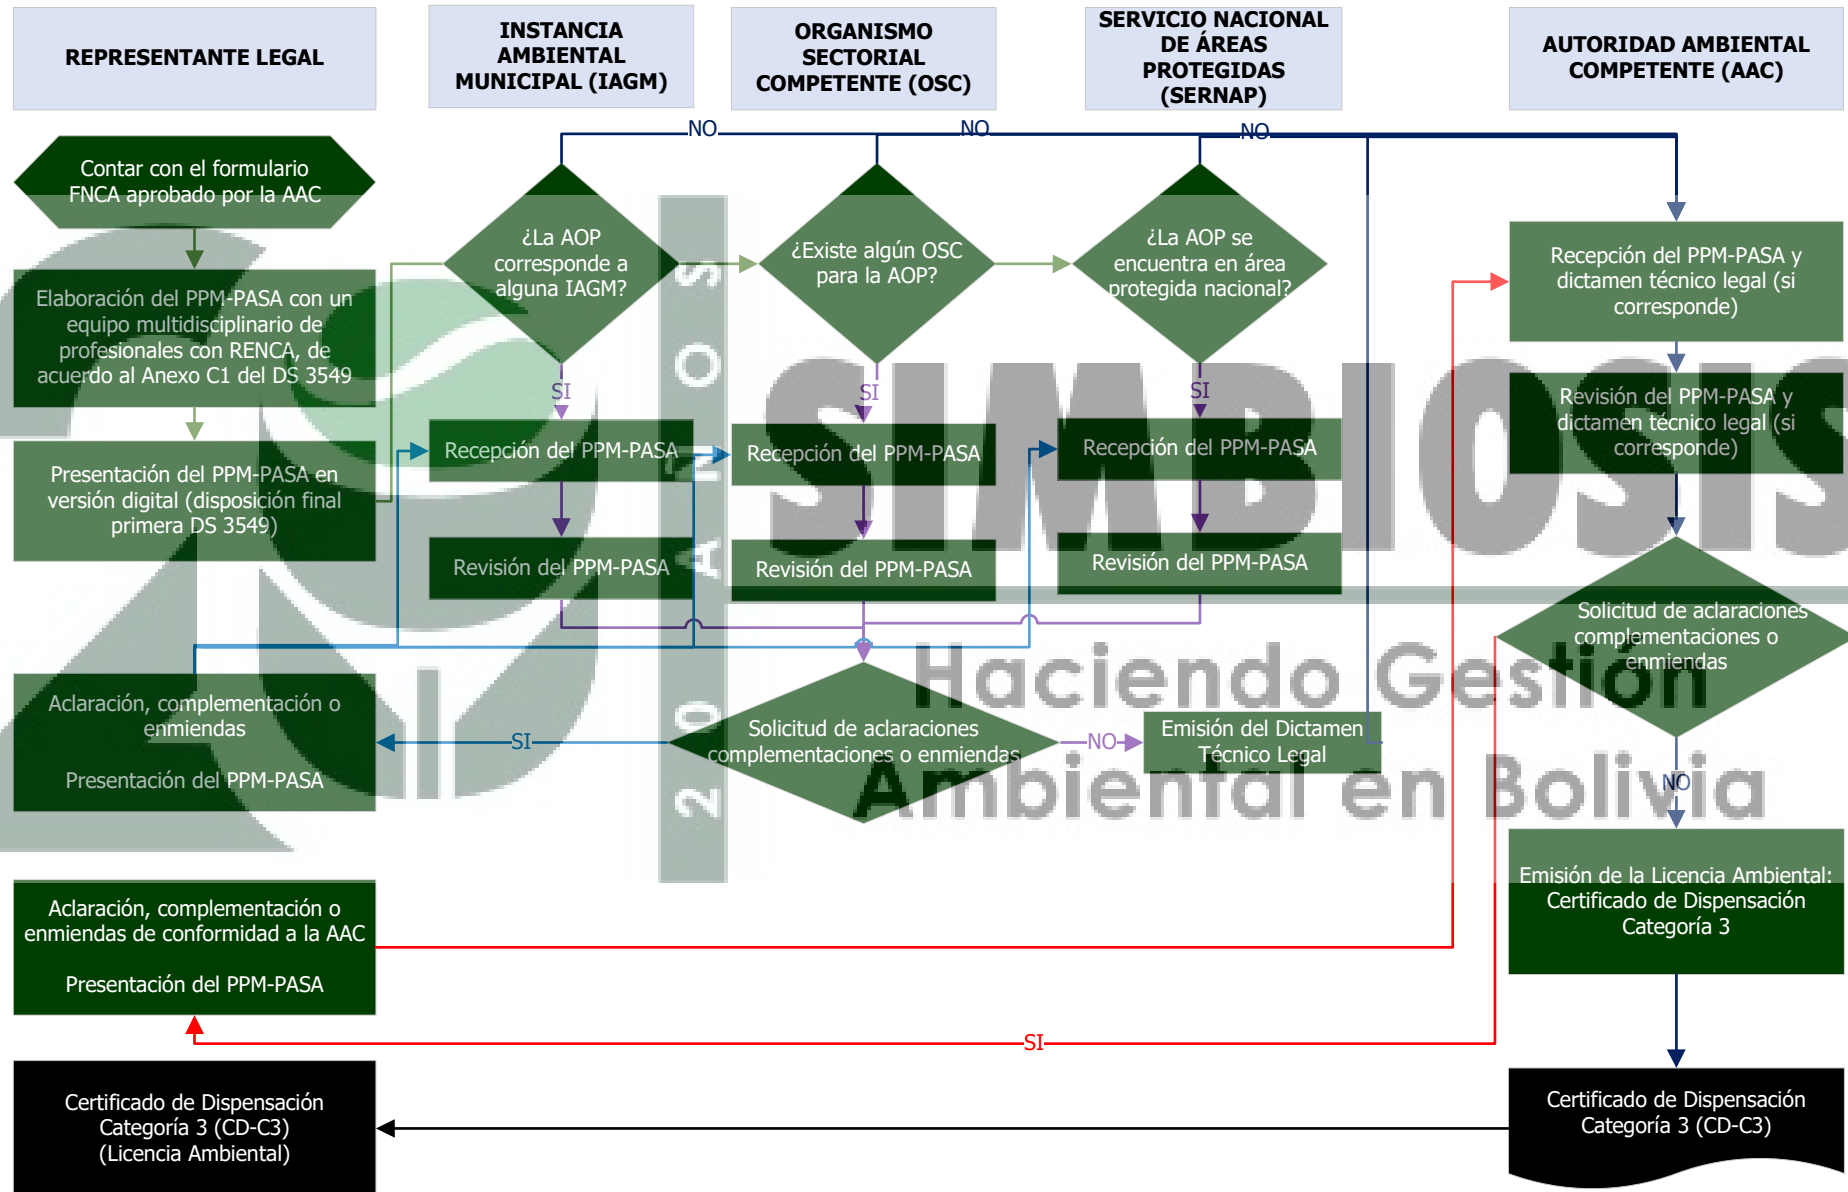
REPRESENTANTE LEGAL

INSTANCIA AMBIENTAL MUNICIPAL (IAGM)

ORGANISMO SECTORIAL COMPETENTE (OSC)

SERVICIO NACIONAL DE ÁREAS PROTEGIDAS (SERNAP)

AUTORIDAD AMBIENTAL COMPETENTE (AAC)

Contar con el formulario FNCA aprobado por la AAC

Elaboración del PPM-PASA con un equipo multidisciplinario de profesionales con RENCA, de acuerdo al Anexo C1 del DS 3549

Presentación del PPM-PASA en versión digital (disposición final primera DS 3549)

¿La AOP corresponde a alguna IAGM?

NO

¿Existe algún OSC para la AOP?

NO

¿La AOP se encuentra en área protegida nacional?

NO

SI

SI

SI

Recepción del PPM-PASA

Recepción del PPM-PASA

Recepción del PPM-PASA

Revisión del PPM-PASA

Revisión del PPM-PASA

Revisión del PPM-PASA

Recepción del PPM-PASA y dictamen técnico legal (si corresponde)

Revisión del PPM-PASA y dictamen técnico legal (si corresponde)

Solicitud de aclaraciones complementaciones o enmiendas

Aclaración, complementación o enmiendas

Presentación del PPM-PASA

SI

Solicitud de aclaraciones complementaciones o enmiendas

NO

Emisión del Dictamen Técnico Legal

NO

Emisión de la Licencia Ambiental: Certificado de Dispensación Categoría 3

Aclaración, complementación o enmiendas de conformidad a la AAC

Presentación del PPM-PASA

SI

Certificado de Dispensación Categoría 3 (CD-C3) (Licencia Ambiental)

Certificado de Dispensación Categoría 3 (CD-C3)

20 AÑOS SIMBIOSIS Haciendo Gestión Ambiental en Bolivia